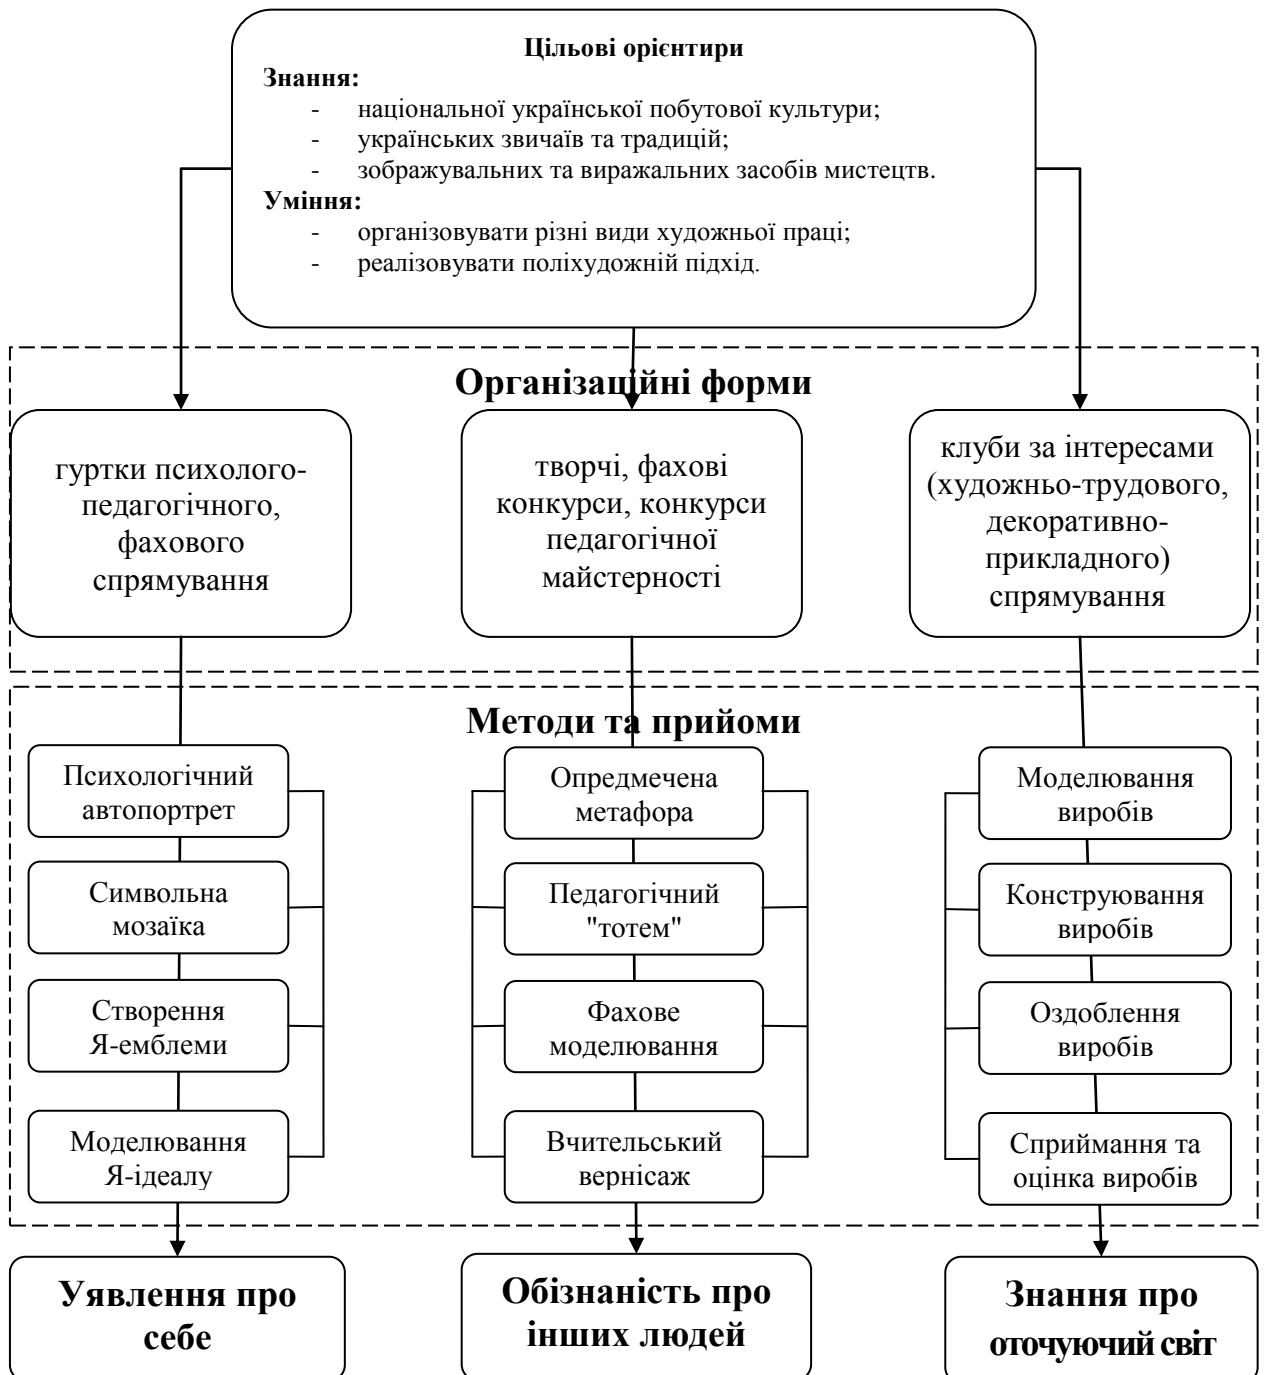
Цільові орієнтири

Знання:
- національної української побутової культури;
- українських звичаїв та традицій;
- зображувальних та виражальних засобів мистецтв.

Уміння:
- організовувати різні види художньої праці;
- реалізовувати поліхудожній підхід.

Організаційні форми

гуртки психолого-педагогічного, фахового спрямування

творчі, фахові конкурси, конкурси педагогічної майстерності

клуби за інтересами (художньо-трудового, декоративно-прикладного) спрямування

Методи та прийоми

Психологічний автопортрет

Символьна мозаїка

Створення Я-емблеми

Моделювання Я-ідеалу

Опредмечена метафора

Педагогічний "тотем"

Фахове моделювання

Вчительський вернісаж

Моделювання виробів

Конструювання виробів

Оздоблення виробів

Сприймання та оцінка виробів

Уявлення про себе

Обізнаність про інших людей

Знання про оточуючий світ